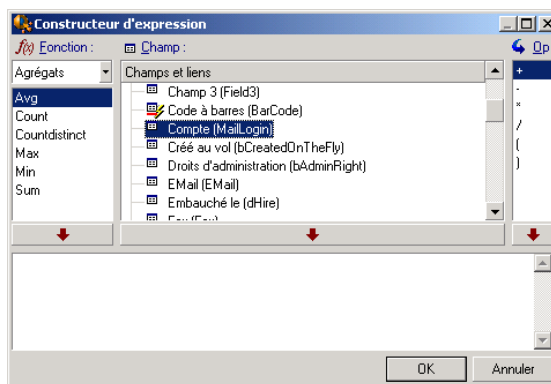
Constructeur d'expression

f(x) Fonction :

Champ :

Op

Agrégats

Avg
Count
Countdistinct
Max
Min
Sum

Champs et liens

Champ 3 (Field3)
Code à barres (BarCode)
Compte (MailLogin)
Créé au vol (bCreatedOnTheFly)
Droits d'administration (bAdminRight)
EMail (EMail)
Embauché le (dHire)
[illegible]

+
-
*
/
(
)

OK

Annuler